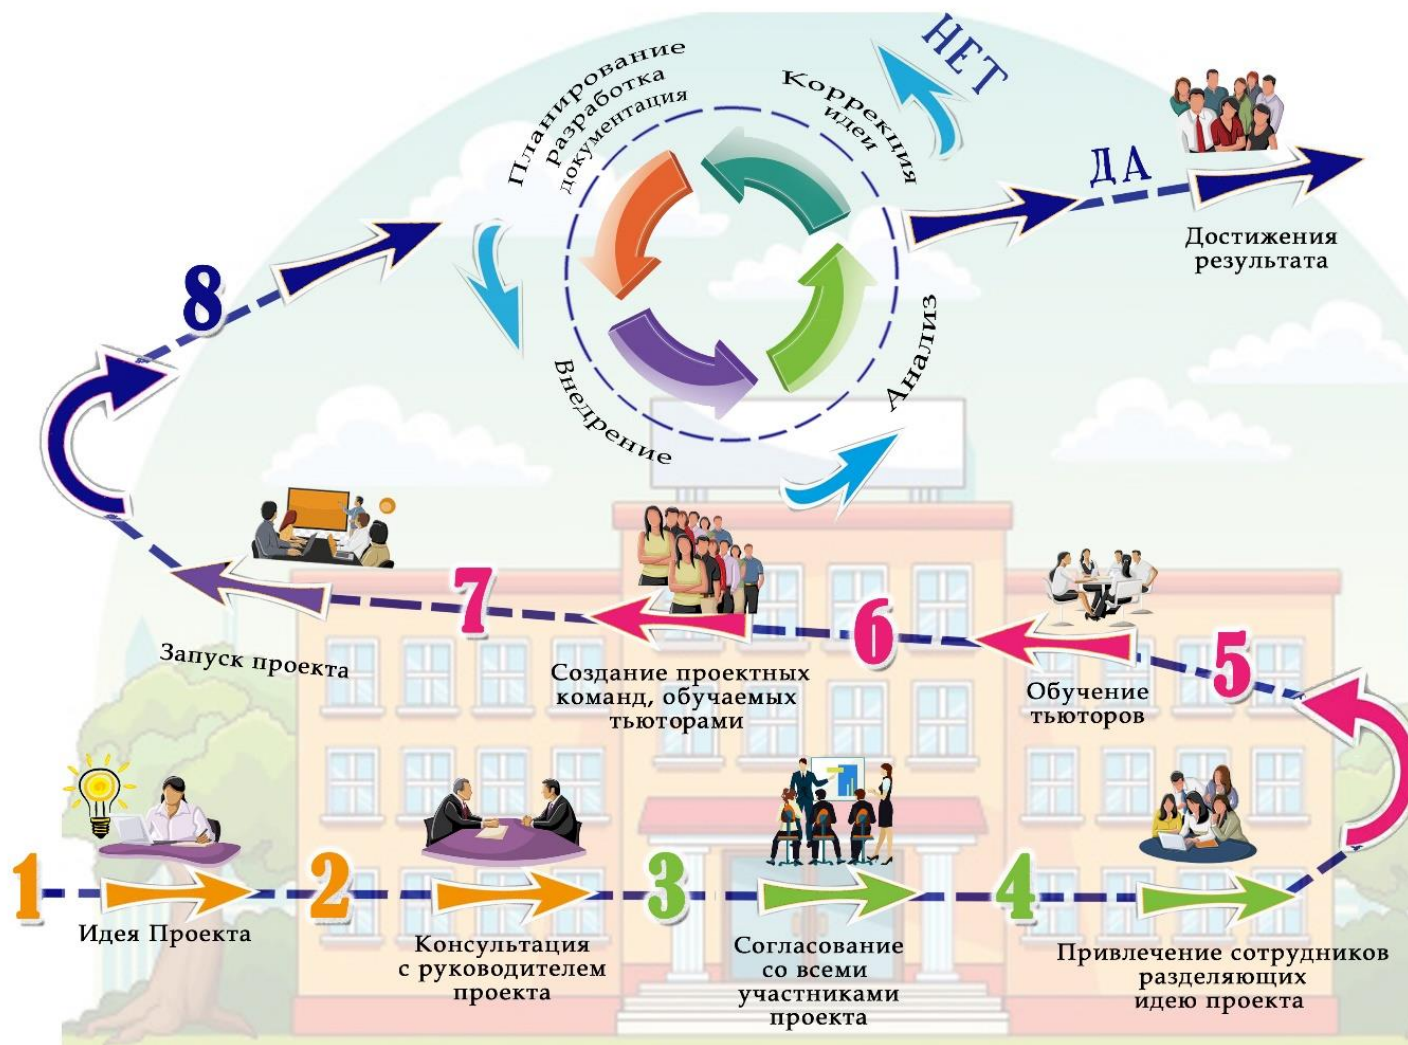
Планирование разработка документация

Коррекция идеи

НЕТ

ДА

Достижения результата

8

Анализ

Внедрение

7

6

5

Запуск проекта

Создание проектных команд, обучаемых тьюторами

Обучение тьюторов

1

Идея Проекта

2

Консультация с руководителем проекта

3

Согласование со всеми участниками проекта

4

Привлечение сотрудников разделяющих идею проекта